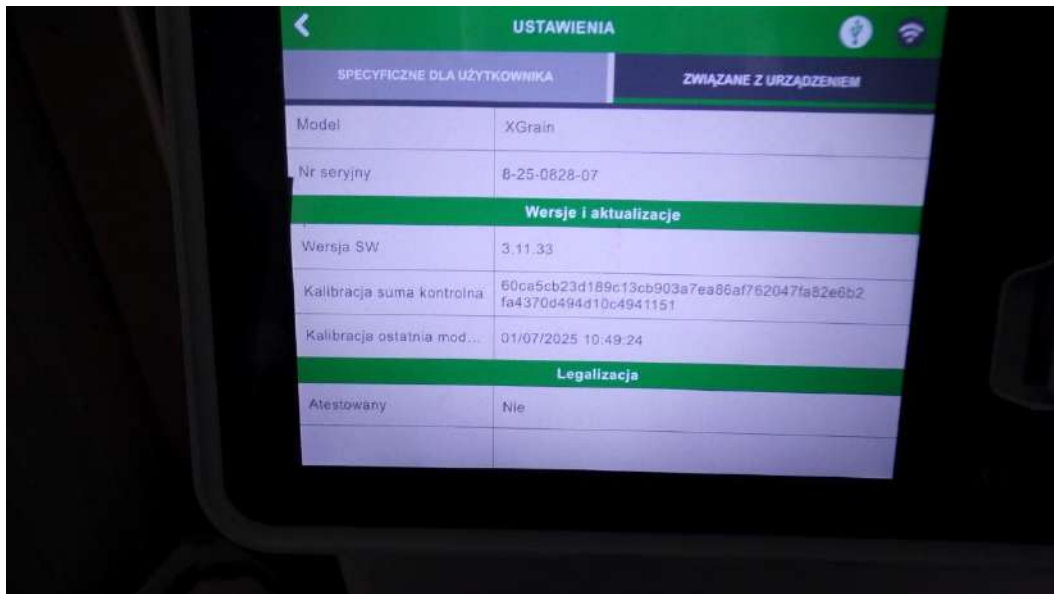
USTAWIENIA

SPECYFICZNE DLA UŻYTKOWNIKA

ZWIĄZANE Z URZĄDZENIEM

| Model | XGrain |
|---|---|
| Nr seryjny | 8-25-0828-07 |

Wersje i aktualizacje

| Wersja SW | 3.11.33 |
|---|---|
| Kalibracja suma kontrolna | 60ca5cb23d189c13cb903a7ea86af762047fa82e6b2fa4370d494d10c4941151 |
| Kalibracja ostatnia mod... | 01/07/2025 10:49:24 |

Legalizacja

| Atestowany | Nie |
|---|---|
| | |